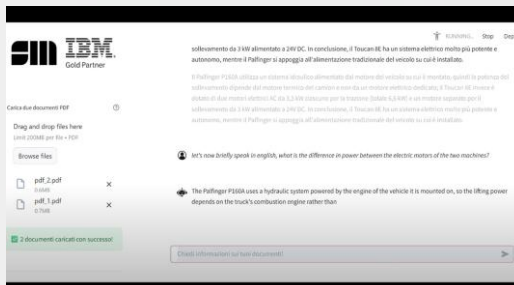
SIM IBM. Gold Partner

RUNNING... Stop Dep

sollevamento da 3 kW alimentato a 24V DC. In conclusione, il Toucan 8E ha un sistema elettrico molto più potente e autonomo, mentre il Palfinger si appoggia all'alimentazione tradizionale del veicolo su cui è installato.

Il Palfinger P160A utilizza un sistema idraulico alimentato dal motore del veicolo su cui è montato, quindi la potenza del sollevamento dipende dal motore termico del camion e non da un motore elettrico dedicato. Il Toucan 8E invece è dotato di due motori elettrici AC da 3,3 kW ciascuno per la trazione (totale 6,6 kW) e un motore separato per il sollevamento da 3 kW alimentato a 24V DC. In conclusione, il Toucan 8E ha un sistema elettrico molto più potente e autonomo, mentre il Palfinger si appoggia all'alimentazione tradizionale del veicolo su cui è installato.

Carica due documenti PDF

Drag and drop files here
Limit 200MB per file • PDF

Browse files

pdf_2.pdf
0.6MB

pdf_1.pdf
0.7MB

2 documenti caricati con successo!

let's now briefly speak in english, what is the difference in power between the electric motors of the two machines?

The Palfinger P160A uses a hydraulic system powered by the engine of the vehicle it is mounted on, so the lifting power depends on the truck's combustion engine rather than

Chiedi informazioni sui tuoi documenti!